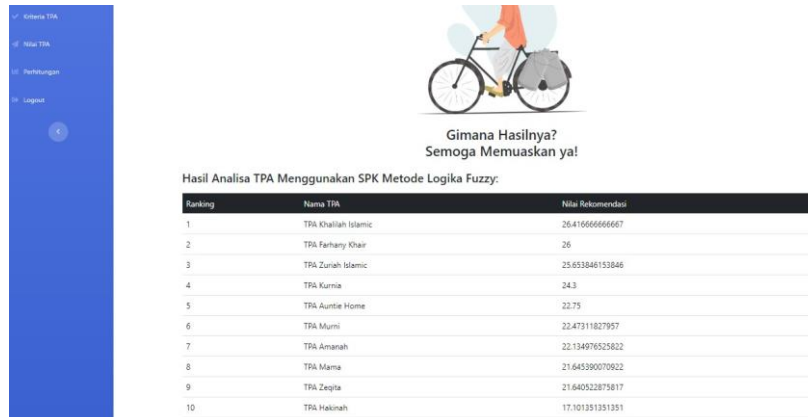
Kriteria TPA
Nilai TPA
Perhitungan
Logout

Gimana Hasilnya?
Semoga Memuaskan ya!

Hasil Analisa TPA Menggunakan SPK Metode Logika Fuzzy:

| Ranking | Nama TPA | Nilai Rekomendasi |
|---|---|---|
| 1 | TPA Khalilah Islamic | 26.416666666667 |
| 2 | TPA Farhany Khair | 26 |
| 3 | TPA Zuriah Islamic | 25.653846153846 |
| 4 | TPA Kurnia | 24.3 |
| 5 | TPA Auntie Home | 22.75 |
| 6 | TPA Murni | 22.47311827957 |
| 7 | TPA Amanah | 22.134976525822 |
| 8 | TPA Mama | 21.645390070922 |
| 9 | TPA Zeqita | 21.640522875817 |
| 10 | TPA Hakinah | 17.101351351351 |